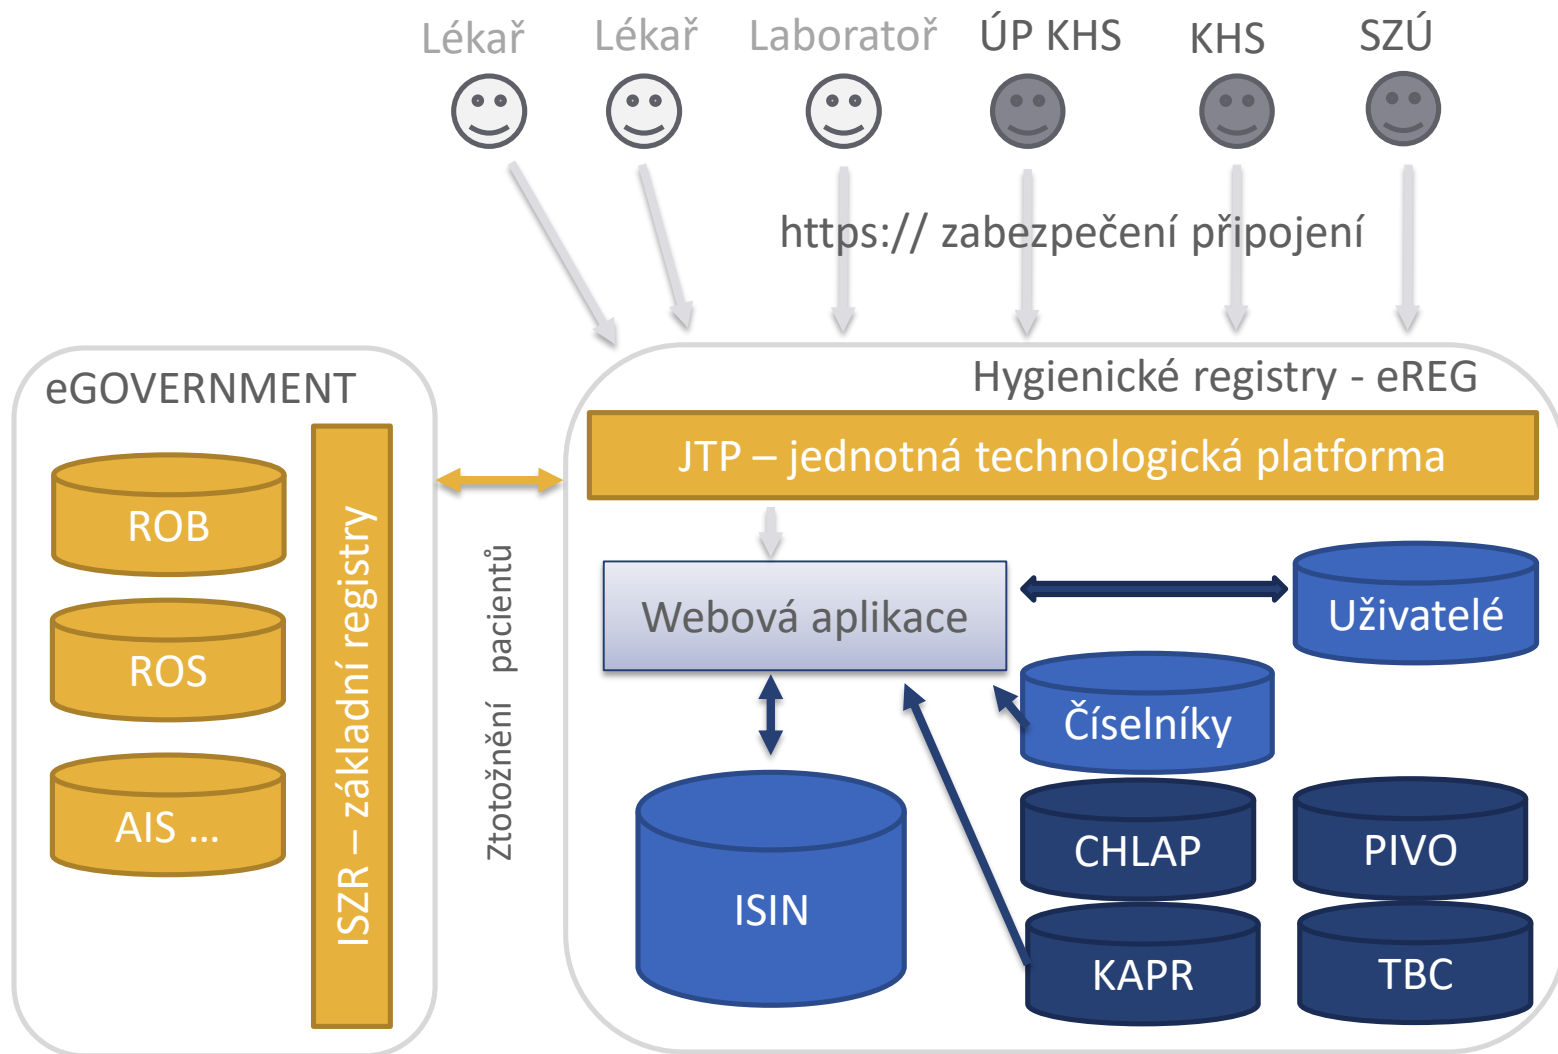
Lékař
Lékař
Laboratoř
ÚP KHS
KHS
SZÚ

https:// zabezpečení připojení

eGOVERNMENT

ROB

ROS

AIS ...

ISZR – základní registry

Ztotožnění pacientů

Hygienické registry - eREG

JTP – jednotná technologická platforma

Webová aplikace

Uživatelé

Číselníky

ISIN

CHLAP

PIVO

KAPR

TBC